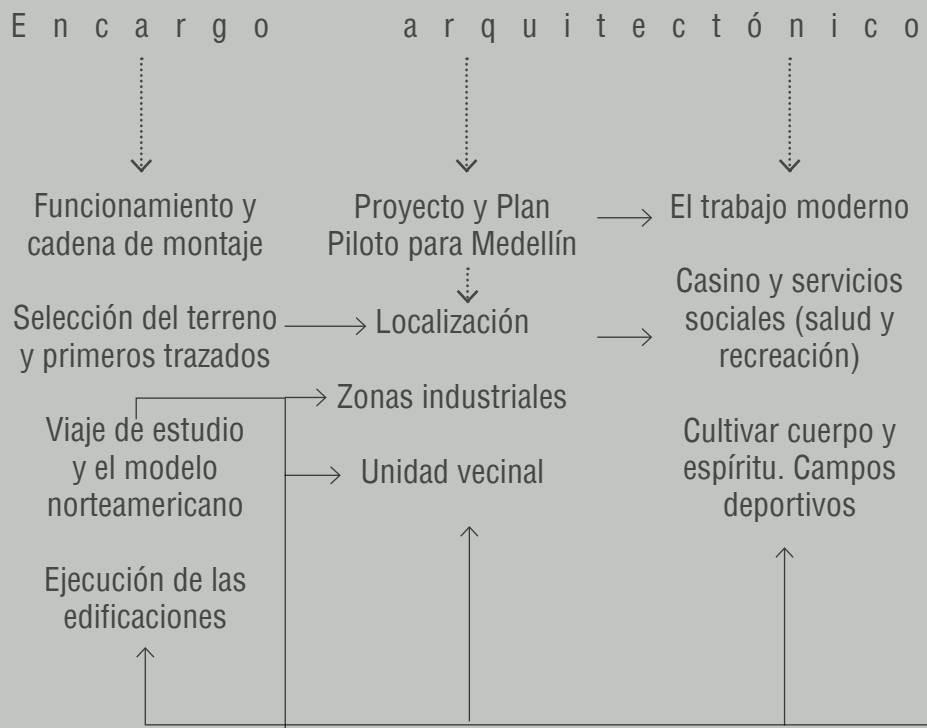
Encargo arquitectónico

Funcionamiento y cadena de montaje

Proyecto y Plan Piloto para Medellín

El trabajo moderno

Selección del terreno y primeros trazados

Localización

Casino y servicios sociales (salud y recreación)

Zonas industriales

Viaje de estudio y el modelo norteamericano

Unidad vecinal

Cultivar cuerpo y espíritu. Campos deportivos

Ejecución de las edificaciones